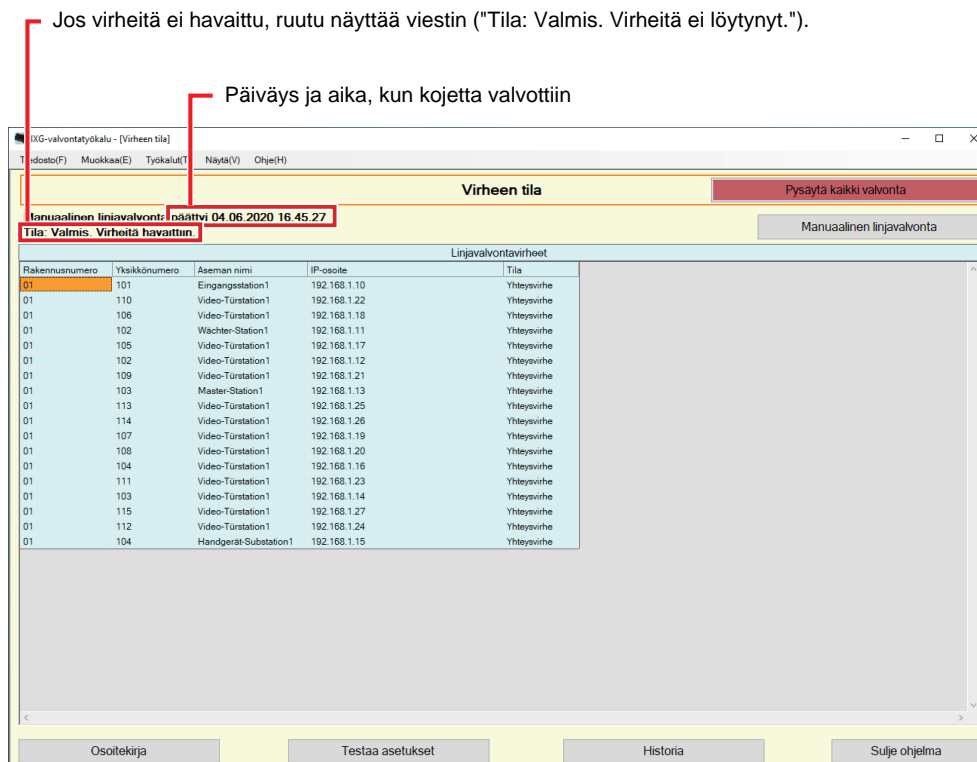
Jos virheitä ei havaittu, ruutu näyttää viestin ("Tila: Valmis. Virheitä ei löytynyt.").

Päiväys ja aika, kun kojetta valvottiin

IXG-valvontatyökalu - [Virheen tila]

Tiedosto(F) Muokkaa(E) Työkalut(T) Näytä(V) Ohje(H)

Virheen tila

Pysäytä kaikki valvonta

Manuaalinen linjavalvonta päättyi 04.06.2020 16.45.27

Tila: Valmis. Virheitä havaittiin.

Manuaalinen linjavalvonta

Linjavalvontavirheet

| Rakennusnumero | Yksikkönumero | Aseman nimi | IP-osoite | Tila |
|---|---|---|---|---|
| 01 | 101 | Eingangsstation1 | 192.168.1.10 | Yhteysvirhe |
| 01 | 110 | Video-Türstation1 | 192.168.1.22 | Yhteysvirhe |
| 01 | 106 | Video-Türstation1 | 192.168.1.18 | Yhteysvirhe |
| 01 | 102 | Wächter-Station1 | 192.168.1.11 | Yhteysvirhe |
| 01 | 105 | Video-Türstation1 | 192.168.1.17 | Yhteysvirhe |
| 01 | 102 | Video-Türstation1 | 192.168.1.12 | Yhteysvirhe |
| 01 | 109 | Video-Türstation1 | 192.168.1.21 | Yhteysvirhe |
| 01 | 103 | Master-Station1 | 192.168.1.13 | Yhteysvirhe |
| 01 | 113 | Video-Türstation1 | 192.168.1.25 | Yhteysvirhe |
| 01 | 114 | Video-Türstation1 | 192.168.1.26 | Yhteysvirhe |
| 01 | 107 | Video-Türstation1 | 192.168.1.19 | Yhteysvirhe |
| 01 | 108 | Video-Türstation1 | 192.168.1.20 | Yhteysvirhe |
| 01 | 104 | Video-Türstation1 | 192.168.1.16 | Yhteysvirhe |
| 01 | 111 | Video-Türstation1 | 192.168.1.23 | Yhteysvirhe |
| 01 | 103 | Video-Türstation1 | 192.168.1.14 | Yhteysvirhe |
| 01 | 115 | Video-Türstation1 | 192.168.1.27 | Yhteysvirhe |
| 01 | 112 | Video-Türstation1 | 192.168.1.24 | Yhteysvirhe |
| 01 | 104 | Handgerät-Substation1 | 192.168.1.15 | Yhteysvirhe |

Osoitekirja

Testaa asetukset

Historia

Sulje ohjelma